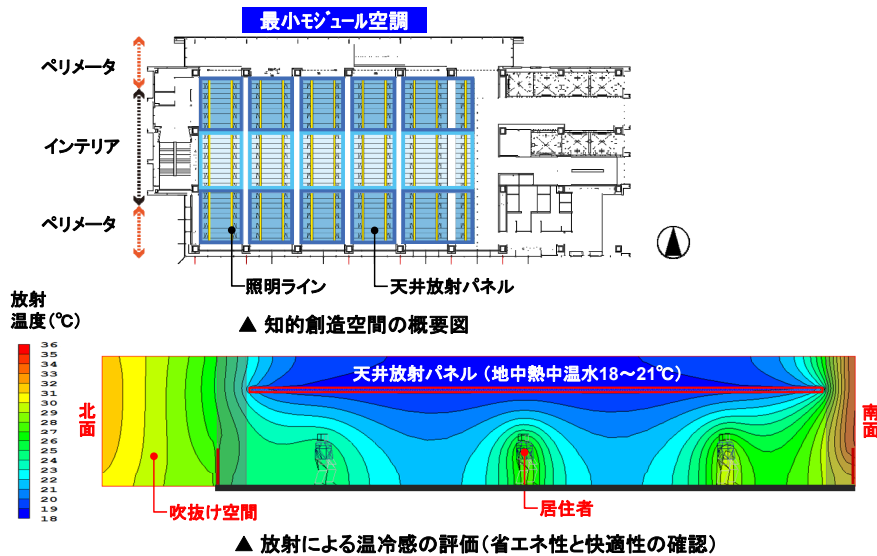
最小モジュール空調

ペリメータ
インテリア
ペリメータ

照明ライン
天井放射パネル

▲ 知的創造空間の概要図

放射
温度(℃)

36
35
34
33
32
31
30
29
28
27
26
25
24
23
22
21
20
19
18

天井放射パネル (地中熱中温水18～21℃)

北面
南面

吹抜け空間
居住者

▲ 放射による温冷感の評価(省エネ性と快適性の確認)